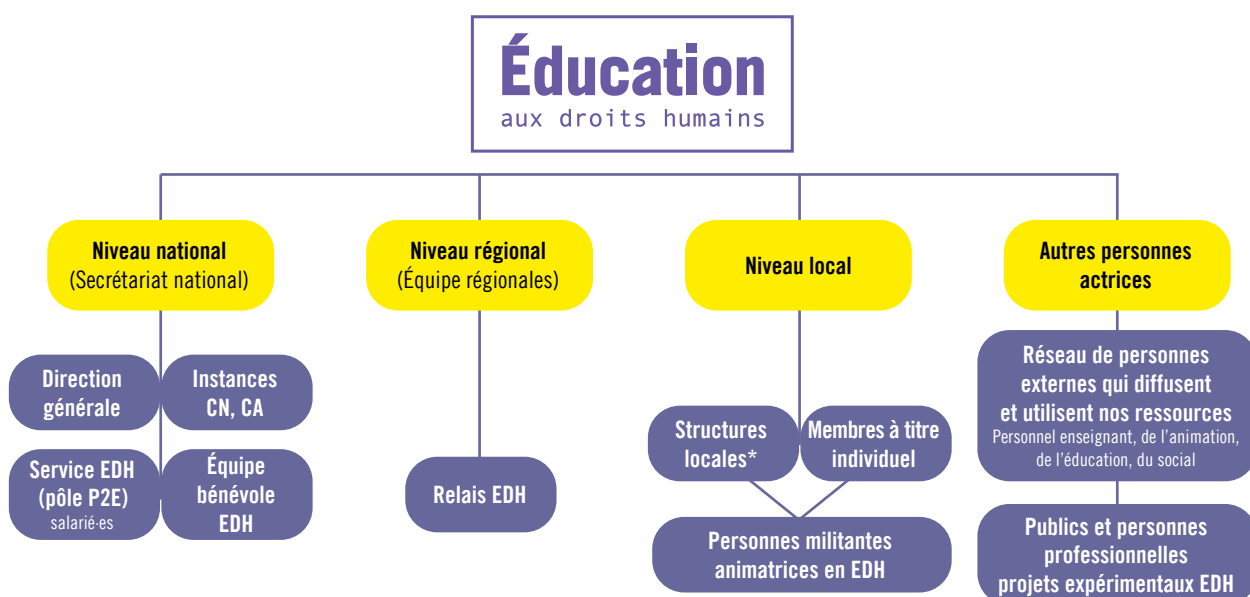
Éducation
aux droits humains

Niveau national
(Secrétariat national)

Direction générale

Instances CN, CA

Service EDH (pôle P2E)
salarié·es

Équipe bénévole EDH

Niveau régional
(Équipe régionales)

Relais EDH

Niveau local

Structures locales*

Membres à titre individuel

Personnes militantes animatrices en EDH

Autres personnes actrices

Réseau de personnes externes qui diffusent et utilisent nos ressources
Personnel enseignant, de l'animation, de l'éducation, du social

Publics et personnes professionnelles projets expérimentaux EDH